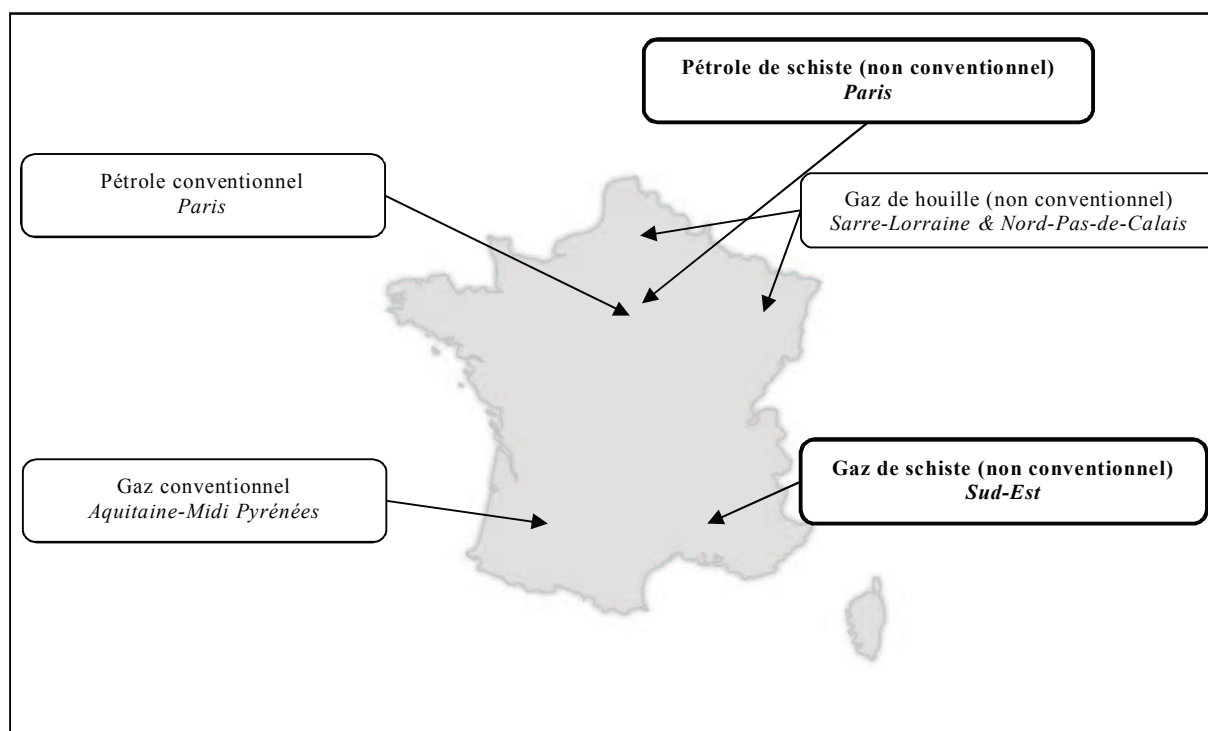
Pétrole de schiste (non conventionnel)
Paris

Pétrole conventionnel
Paris

Gaz de houille (non conventionnel)
Sarre-Lorraine & Nord-Pas-de-Calais

Gaz conventionnel
Aquitaine-Midi Pyrénées

Gaz de schiste (non conventionnel)
Sud-Est